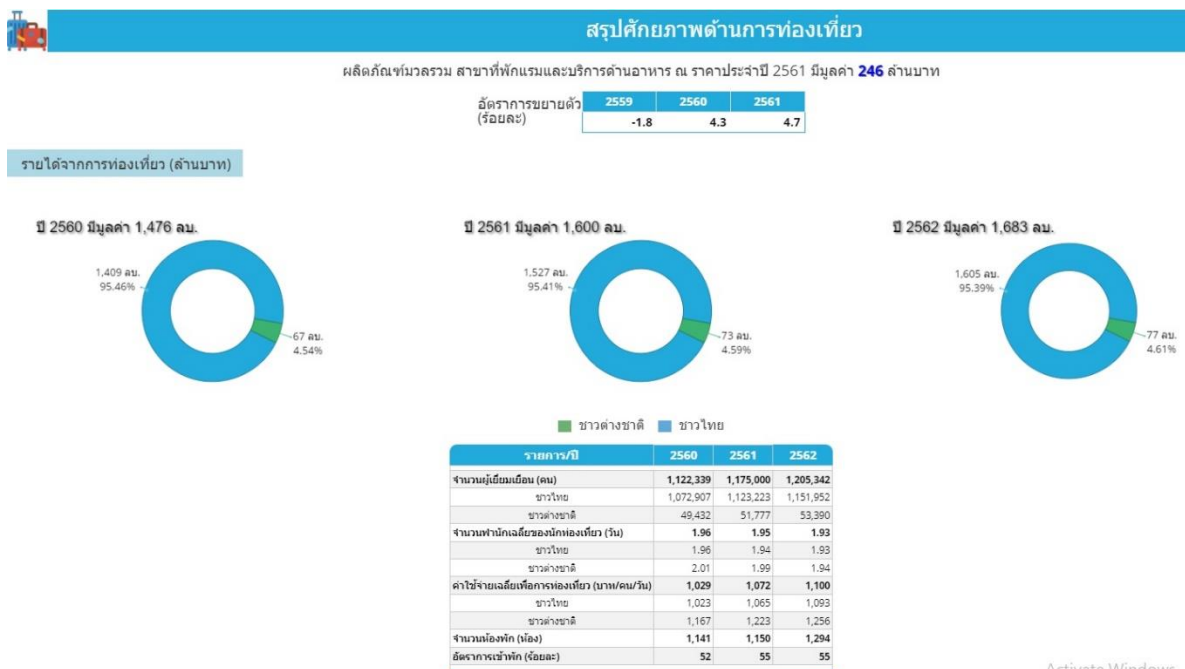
สรุปศักยภาพด้านการท่องเที่ยว

ผลิตภัณฑ์มวลรวม สาขาที่พักแรมและบริการด้านอาหาร ณ ราคาประจำปี 2561 มีมูลค่า 246 ล้านบาท

| อัตราการขยายตัว (ร้อยละ) | 2559 | 2560 | 2561 |
|---|---|---|---|
| | -1.8 | 4.3 | 4.7 |

รายได้จากการท่องเที่ยว (ล้านบาท)

ปี 2560 มีมูลค่า 1,476 ลบ.

1,409 ลบ.
95.46%

67 ลบ.
4.54%

ปี 2561 มีมูลค่า 1,600 ลบ.

1,527 ลบ.
95.41%

73 ลบ.
4.59%

ปี 2562 มีมูลค่า 1,683 ลบ.

1,605 ลบ.
95.39%

77 ลบ.
4.61%

ชาวต่างชาติ ชาวไทย

| รายการ/ปี | 2560 | 2561 | 2562 |
|---|---|---|---|
| จำนวนผู้เยี่ยมเยือน (คน) | 1,122,339 | 1,175,000 | 1,205,342 |
| ชาวไทย | 1,072,907 | 1,123,223 | 1,151,952 |
| ชาวต่างชาติ | 49,432 | 51,777 | 53,390 |
| จำนวนพำนักเฉลี่ยของนักท่องเที่ยว (วัน) | 1.96 | 1.95 | 1.93 |
| ชาวไทย | 1.96 | 1.94 | 1.93 |
| ชาวต่างชาติ | 2.01 | 1.99 | 1.94 |
| ค่าใช้จ่ายเฉลี่ยเพื่อการท่องเที่ยว (บาท/คน/วัน) | 1,029 | 1,072 | 1,100 |
| ชาวไทย | 1,023 | 1,065 | 1,093 |
| ชาวต่างชาติ | 1,167 | 1,223 | 1,256 |
| จำนวนห้องพัก (ห้อง) | 1,141 | 1,150 | 1,294 |
| อัตราการเข้าพัก (ร้อยละ) | 52 | 55 | 55 |

Activate Windows